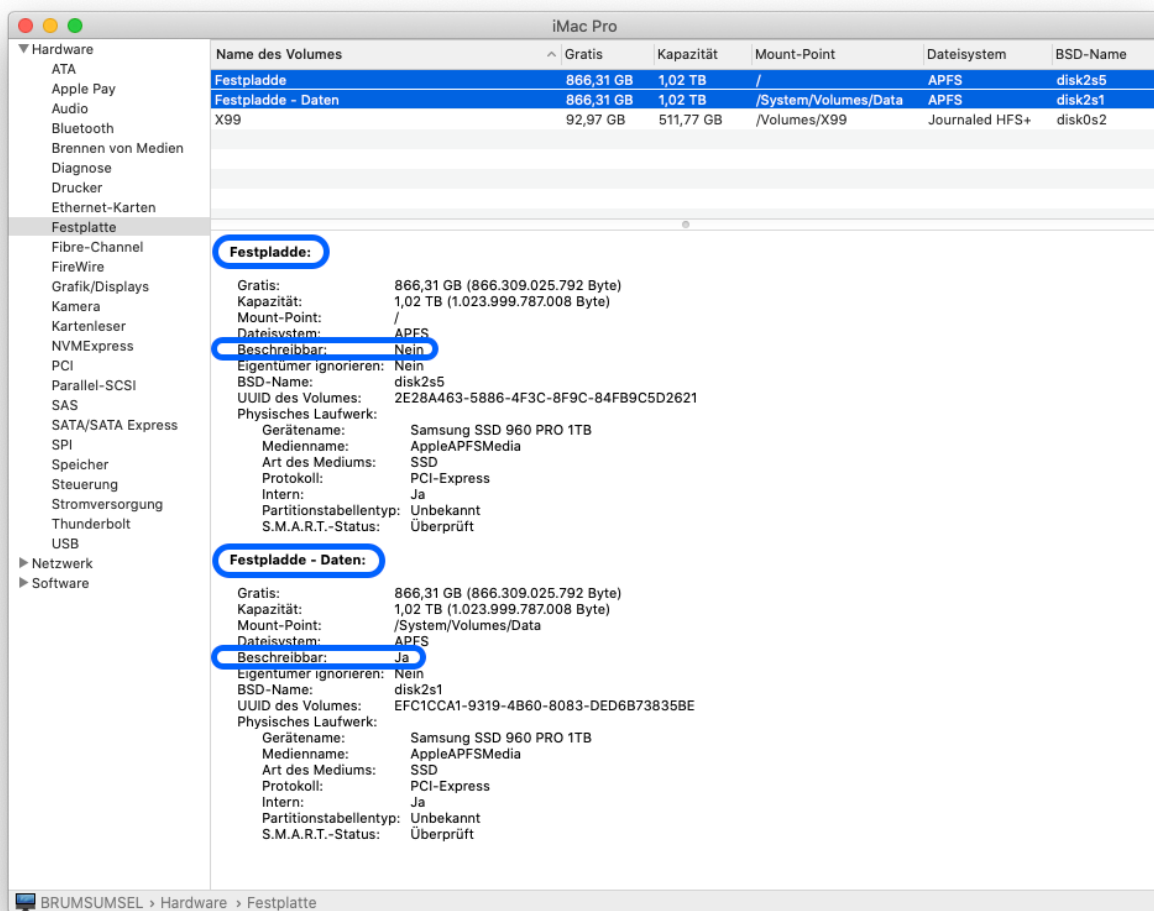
iMac Pro

▼Hardware
ATA
Apple Pay
Audio
Bluetooth
Brennen von Medien
Diagnose
Drucker
Ethernet-Karten
Festplatte
Fibre-Channel
FireWire
Grafik/Displays
Kamera
Kartenleser
NVMExpress
PCI
Parallel-SCSI
SAS
SATA/SATA Express
SPI
Speicher
Steuerung
Stromversorgung
Thunderbolt
USB
▶Netzwerk
▶Software

| Name des Volumes | Gratis | Kapazität | Mount-Point | Dateisystem | BSD-Name |
|---|---|---|---|---|---|
| Festpladde | 866,31 GB | 1,02 TB | / | APFS | disk2s5 |
| Festpladde - Daten | 866,31 GB | 1,02 TB | /System/Volumes/Data | APFS | disk2s1 |
| X99 | 92,97 GB | 511,77 GB | /Volumes/X99 | Journaled HFS+ | disk0s2 |

Festpladde:

Gratis: 866,31 GB (866.309.025.792 Byte)
Kapazität: 1,02 TB (1.023.999.787.008 Byte)
Mount-Point: /
Dateisystem: APFS
Beschreibbar: Nein
Eigentümer ignorieren: Nein
BSD-Name: disk2s5
UUID des Volumes: 2E28A463-5886-4F3C-8F9C-84FB9C5D2621
Physisches Laufwerk:
Gerätename: Samsung SSD 960 PRO 1TB
Medienname: AppleAPFSMedia
Art des Mediums: SSD
Protokoll: PCI-Express
Intern: Ja
Partitionstabellentyp: Unbekannt
S.M.A.R.T.-Status: Überprüft

Festpladde - Daten:

Gratis: 866,31 GB (866.309.025.792 Byte)
Kapazität: 1,02 TB (1.023.999.787.008 Byte)
Mount-Point: /System/Volumes/Data
Dateisystem: APFS
Beschreibbar: Ja
Eigentümer ignorieren: Nein
BSD-Name: disk2s1
UUID des Volumes: EFC1CCA1-9319-4B60-8083-DED6B73835BE
Physisches Laufwerk:
Gerätename: Samsung SSD 960 PRO 1TB
Medienname: AppleAPFSMedia
Art des Mediums: SSD
Protokoll: PCI-Express
Intern: Ja
Partitionstabellentyp: Unbekannt
S.M.A.R.T.-Status: Überprüft

BRUMSUMSEL › Hardware › Festplatte